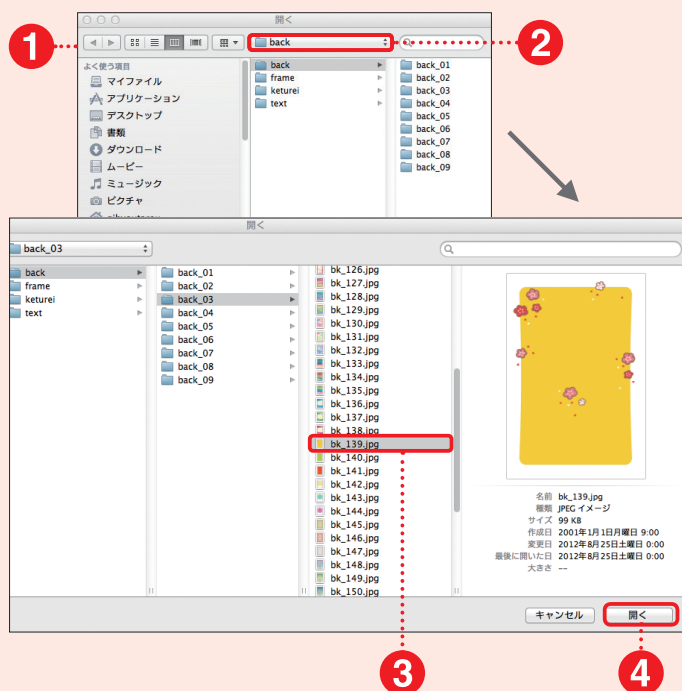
1
開く
back
2
よく使う項目
マイファイル
アプリケーション
デスクトップ
書類
ダウンロード
ムービー
ミュージック
ピクチャ
back
frame
keturei
text
back_01
back_02
back_03
back_04
back_05
back_06
back_07
back_08
back_09

開く
back_03
back
frame
keturei
text
back_01
back_02
back_03
back_04
back_05
back_06
back_07
back_08
back_09
bk_126.jpg
bk_127.jpg
bk_128.jpg
bk_129.jpg
bk_130.jpg
bk_131.jpg
bk_132.jpg
bk_133.jpg
bk_134.jpg
bk_135.jpg
bk_136.jpg
bk_137.jpg
bk_138.jpg
bk_139.jpg
bk_140.jpg
bk_141.jpg
bk_142.jpg
bk_143.jpg
bk_144.jpg
bk_145.jpg
bk_146.jpg
bk_147.jpg
bk_148.jpg
bk_149.jpg
bk_150.jpg
名前 bk_139.jpg
種類 JPEG イメージ
サイズ 99 KB
作成日 2001年1月1日月曜日 9:00
変更日 2012年8月25日土曜日 0:00
最後に開いた日 2012年8月25日土曜日 0:00
大きさ --
キャンセル
開く
3
4